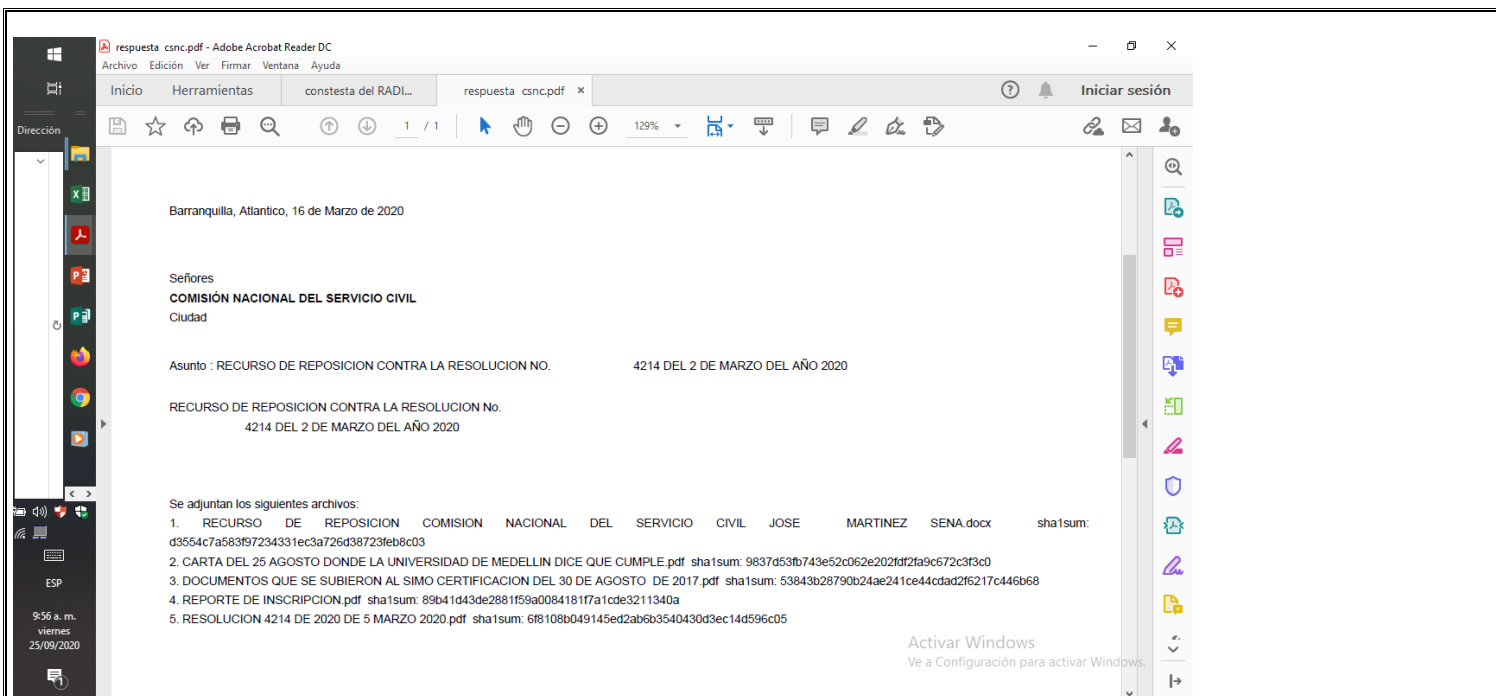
respuesta csnc.pdf - Adobe Acrobat Reader DC

Archivo Edición Ver Firmar Ventana Ayuda

Inicio Herramientas constesta del RADI... respuesta csnc.pdf × Iniciar sesión

1 / 1 129%

Dirección

Barranquilla, Atlantico, 16 de Marzo de 2020

Señores
COMISIÓN NACIONAL DEL SERVICIO CIVIL
Ciudad

Asunto : RECURSO DE REPOSICION CONTRA LA RESOLUCION NO. 4214 DEL 2 DE MARZO DEL AÑO 2020

RECURSO DE REPOSICION CONTRA LA RESOLUCION No. 4214 DEL 2 DE MARZO DEL AÑO 2020

Se adjuntan los siguientes archivos:
1. RECURSO DE REPOSICION COMISION NACIONAL DEL SERVICIO CIVIL JOSE MARTINEZ SENA.docx sha1sum: d3554c7a583f97234331ec3a726d38723feb8c03
2. CARTA DEL 25 AGOSTO DONDE LA UNIVERSIDAD DE MEDELLIN DICE QUE CUMPLE.pdf sha1sum: 9837d53fb743e52c062e202fdf2fa9c672c3f3c0
3. DOCUMENTOS QUE SE SUBIERON AL SIMO CERTIFICACION DEL 30 DE AGOSTO DE 2017.pdf sha1sum: 53843b28790b24ae241ce44cdad2f6217c446b68
4. REPORTE DE INSCRIPCION.pdf sha1sum: 89b41d43de2881f59a0084181f7a1cde3211340a
5. RESOLUCION 4214 DE 2020 DE 5 MARZO 2020.pdf sha1sum: 6f8108b049145ed2ab6b3540430d3ec14d596c05

Activar Windows
Ve a Configuración para activar Windows.

ESP
9:56 a. m.
viernes
25/09/2020